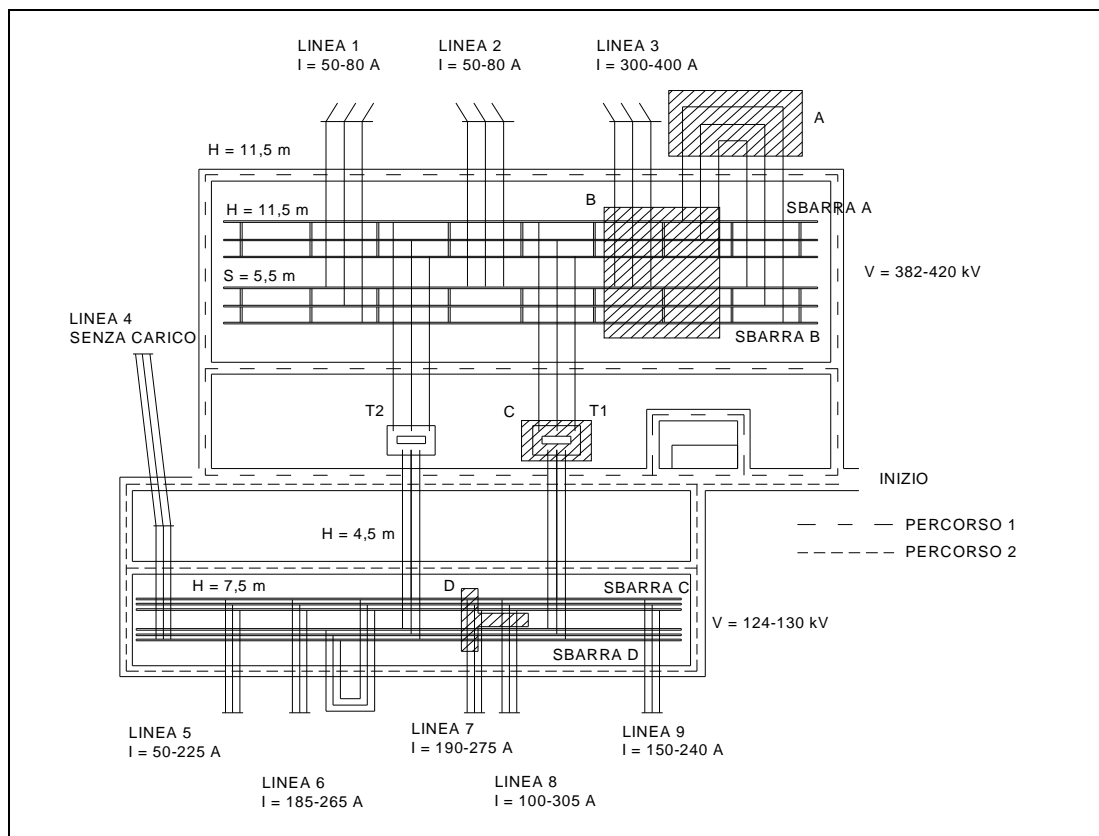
LINEA 1
I = 50-80 A

LINEA 2
I = 50-80 A

LINEA 3
I = 300-400 A

A

H = 11,5 m

B

H = 11,5 m

SBARRA A

S = 5,5 m

V = 382-420 kV

LINEA 4
SENZA CARICO

SBARRA B

T2

C

T1

INIZIO

H = 4,5 m

— — — PERCORSO 1
- - - - - - PERCORSO 2

H = 7,5 m

D

SBARRA C

V = 124-130 kV

SBARRA D

LINEA 5
I = 50-225 A

LINEA 7
I = 190-275 A

LINEA 9
I = 150-240 A

LINEA 6
I = 185-265 A

LINEA 8
I = 100-305 A